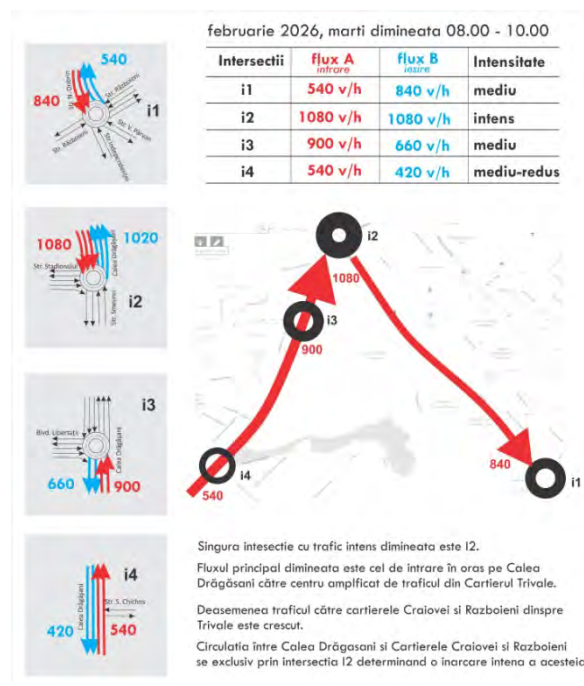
februarie 2026, marti dimineata 08.00 - 10.00

| Intersectii | flux A intrare | flux B iesire | Intensitate |
|---|---|---|---|
| i1 | 540 v/h | 840 v/h | mediu |
| i2 | 1080 v/h | 1080 v/h | intens |
| i3 | 900 v/h | 660 v/h | mediu |
| i4 | 540 v/h | 420 v/h | mediu-redus |

540
840
Str. Gr. Oltean
Str. Râmnicului
Str. Războieni
Str. V. Pârvan
Str. Râmnicului
i1

1080
1020
Str. Stadionului
Calea Drăgășani
Str. Severinu
i2

Bvd. Libertatii
Calea Drăgășani
i3
660
900

i4
Calea Drăgășani
Str. S. Chichea
420
540

i2
1080
i3
900
i4
540
840
i1

Singura intesectie cu trafic intens dimineata este I2.

Fluxul principal dimineata este cel de intrare în oras pe Calea Drăgășani către centru amplificat de traficul din Cartierul Trivale.

Deasemenea traficul către cartierele Craiovei si Razboieni dinspre Trivale este crescut.

Circulatia între Calea Drăgășani si Cartierele Craiovei si Razboieni se exclusiv prin intersectia I2 determinand o incarcare intena a acesteia